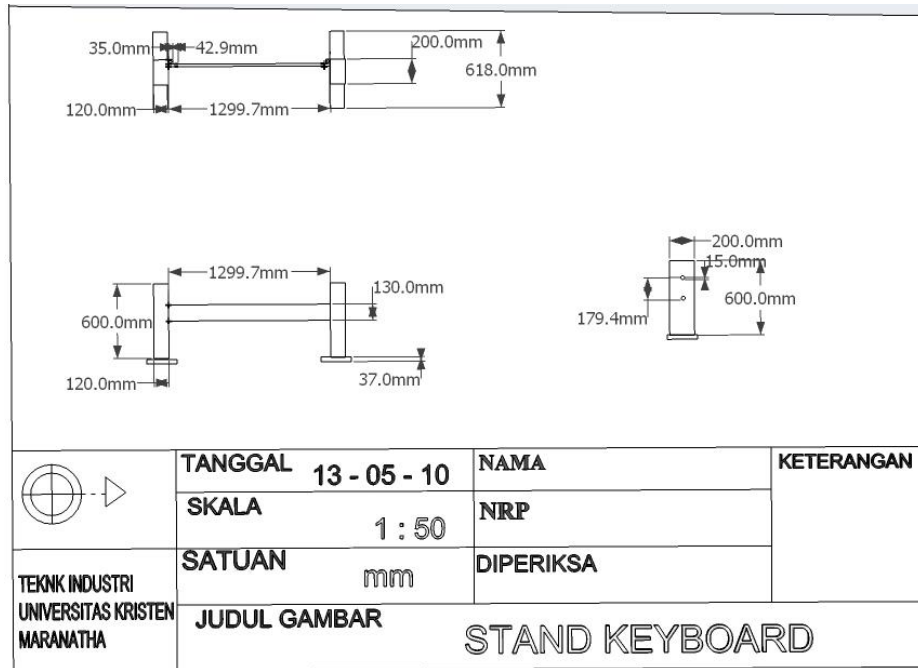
35.0mm
42.9mm
200.0mm
618.0mm
120.0mm
1299.7mm

200.0mm
15.0mm
600.0mm
179.4mm

1299.7mm
130.0mm
600.0mm
120.0mm
37.0mm

| | TANGGAL 13 - 05 - 10 | NAMA | KETERANGAN |
|---|---|---|---|
| | SKALA 1 : 50 | NRP | |
| TEKNK INDUSTRI UNIVERSITAS KRISTEN MARANATHA | SATUAN mm | DIPERIKSA | |
| | JUDUL GAMBAR | STAND KEYBOARD | |